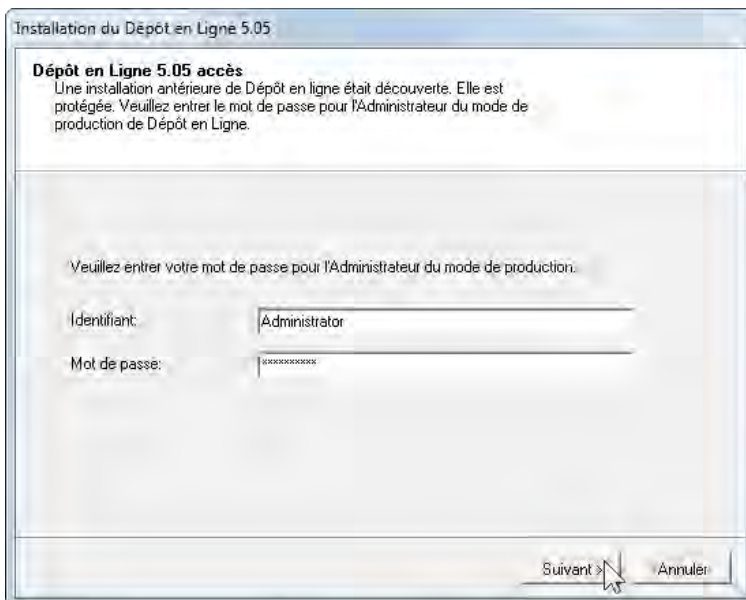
Installation du Dépôt en Ligne 5.05

Dépôt en Ligne 5.05 accès
Une installation antérieure de Dépôt en ligne était découverte. Elle est protégée. Veuillez entrer le mot de passe pour l'Administrateur du mode de production de Dépôt en Ligne.

Veuillez entrer votre mot de passe pour l'Administrateur du mode de production.

Identifiant: Administrator

Mot de passe: **********

Suivant > Annuler